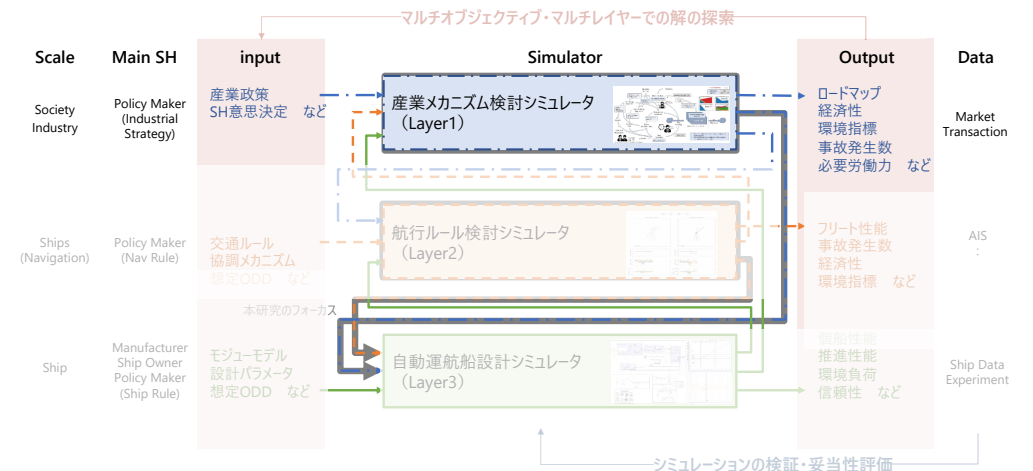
マルチオブジェクティブ・マルチレイヤーでの解の探索

| Scale | Main SH | input | Simulator | Output | Data |
|---|---|---|---|---|---|
| Society Industry | Policy Maker (Industrial Strategy) | 産業政策 SH意思決定　など | 産業メカニズム検討シミュレータ（Layer1） | ロードマップ 経済性 環境指標 事故発生数 必要労働力　など | Market Transaction |
| Ships (Navigation) | Policy Maker (Nav Rule) | 交通ルール 協調メカニズム 想定ODD　など | 航行ルール検討シミュレータ（Layer2） | フリート性能 事故発生数 経済性 環境指標　など | AIS : |
| Ship | Manufacturer Ship Owner Policy Maker (Ship Rule) | モジューモデル 設計パラメータ 想定ODD　など | 自動運航船設計シミュレータ（Layer3） | 運船性能 推進性能 環境負荷 信頼性　など | Ship Data Experiment |

本研究のフォーカス

シミュレーションの検証・妥当性評価